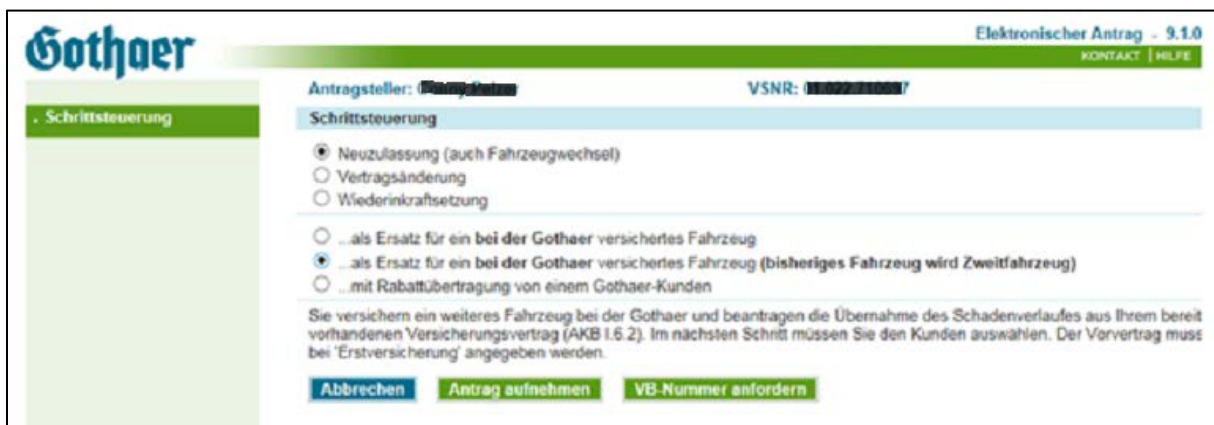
Gothaer

Elektronischer Antrag - 9.1.0

KONTAKT | HILFE

. Schrittsteuerung

Antragsteller: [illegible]

VSNR: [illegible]

Schrittsteuerung

Neuzulassung (auch Fahrzeugwechsel)
Vertragsänderung
Wiederinkraftsetzung

...als Ersatz für ein **bei der Gothaer** versichertes Fahrzeug
...als Ersatz für ein **bei der Gothaer** versichertes Fahrzeug **(bisheriges Fahrzeug wird Zweitfahrzeug)**
...mit Rabattübertragung von einem Gothaer-Kunden

Sie versichern ein weiteres Fahrzeug bei der Gothaer und beantragen die Übernahme des Schadenverlaufes aus Ihrem bereit vorhandenen Versicherungsvertrag (AKB I.6.2). Im nächsten Schritt müssen Sie den Kunden auswählen. Der Vorvertrag muss bei 'Erstversicherung' angegeben werden.

Abbrechen

Antrag aufnehmen

VB-Nummer anfordern